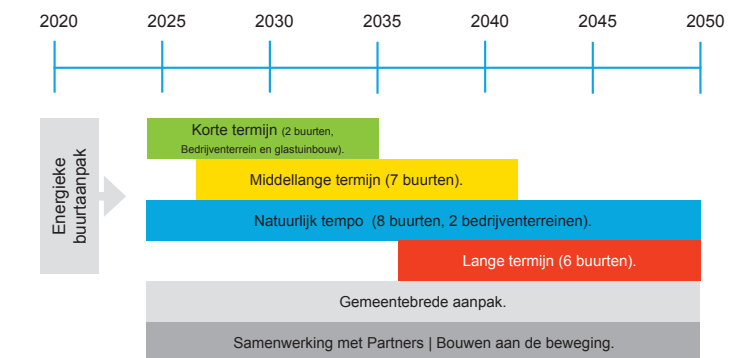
2020 2025 2030 2035 2040 2045 2050

Energieke buurtaanpak

Korte termijn (2 buurten, Bedrijventerrein en glastuinbouw).

Middellange termijn (7 buurten).

Natuurlijk tempo (8 buurten, 2 bedrijventerreinen).

Lange termijn (6 buurten).

Gemeentebrede aanpak.

Samenwerking met Partners | Bouwen aan de beweging.